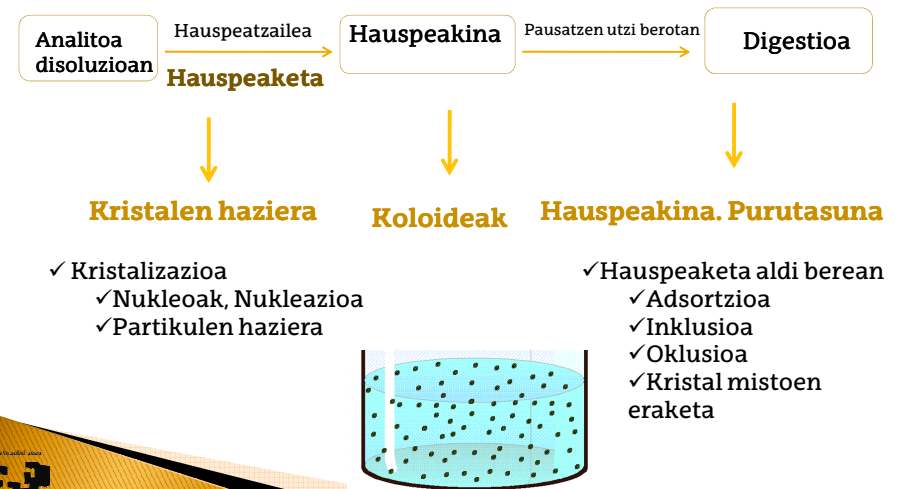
Analitoa disoluzioan

Hauspeatzailea

Hauspeaketa

Hauspeakina

Pausatzen utzi berotan

Digestioa

Kristalen haziera

Koloideak

Hauspeakina. Purutasuna

✓ Kristalizazioa
✓Nukleoak, Nukleazioa
✓Partikulen haziera

✓Hauspeaketa aldi berean
✓Adsortzioa
✓Inklusioa
✓Oklusioa
✓Kristal mistoen eraketa